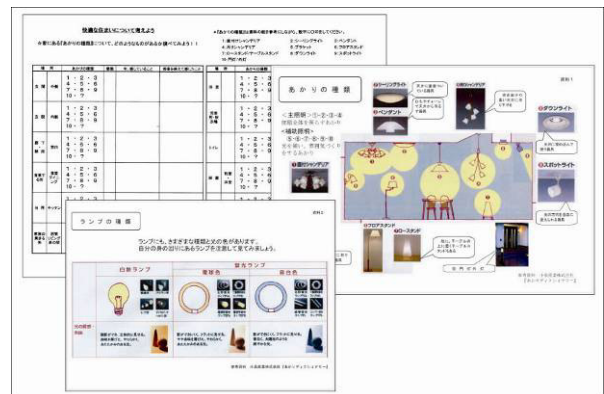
快適な住まいについて考えよう

★家にある「あかりの種類」について、どのようなものがあるか調べてみよう！！

※「あかりの種類」は資料の番号で書き入れ、数字に◯をつけてください。
1.吊りシャンデリア
2.シーリングライト
3.ペンダント
4.天井シャンデリア
5.ブラケット
6.フロアスタンド
7.ローズスタンド・テーブルスタンド
8.ダウンライト
9.スポットライト
10.その他

| 場所 | | あかりの種類 | 数 | 形・感じていること | 自分の希望や工夫していること |
|---|---|---|---|---|---|
| 玄関 | 小部 | 1・2・3 4・5・6 7・8・9 10・？ | | | |
| 玄関 | 内部 | 1・2・3 4・5・6 7・8・9 10・？ | | | |
| 廊下 階段 | 廊下 | 1・2・3 4・5・6 7・8・9 10・？ | | | |
| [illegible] | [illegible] | 1・2・3 4・5・6 7・8・9 10・？ | | | |
| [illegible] | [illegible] | | | | |

| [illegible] | | 1・2・3 4・5・6 7・8・9 10・？ |
|---|---|---|
| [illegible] | | 1・2・3 4・5・6 7・8・9 10・？ |
| トイレ | | 1・2・3 4・5・6 7・8・9 10・？ |
| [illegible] | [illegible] | 1・2・3 4・5・6 7・8・9 10・？ |

資料1

あかりの種類

＜主照明＞①・②・③・④
部屋全体を照らすあかり

＜補助照明＞
⑤・⑥・⑦・⑧・⑨
部分を照らし、雰囲気づくりなどをするあかり

①シーリングライト
③ペンダント
④吊りシャンデリア
⑧ダウンライト
⑨スポットライト
⑥フロアスタンド
⑦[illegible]

参考資料　大光電機株式会社

資料2

ランプの種類

ランプにも、さまざまな種類と光の色があります。
自分の身の回りにあるランプを注意して見てみましょう。

白熱ランプ
蛍光ランプ
電球色
昼白色

光の雰囲気

参考資料　大光電機株式会社